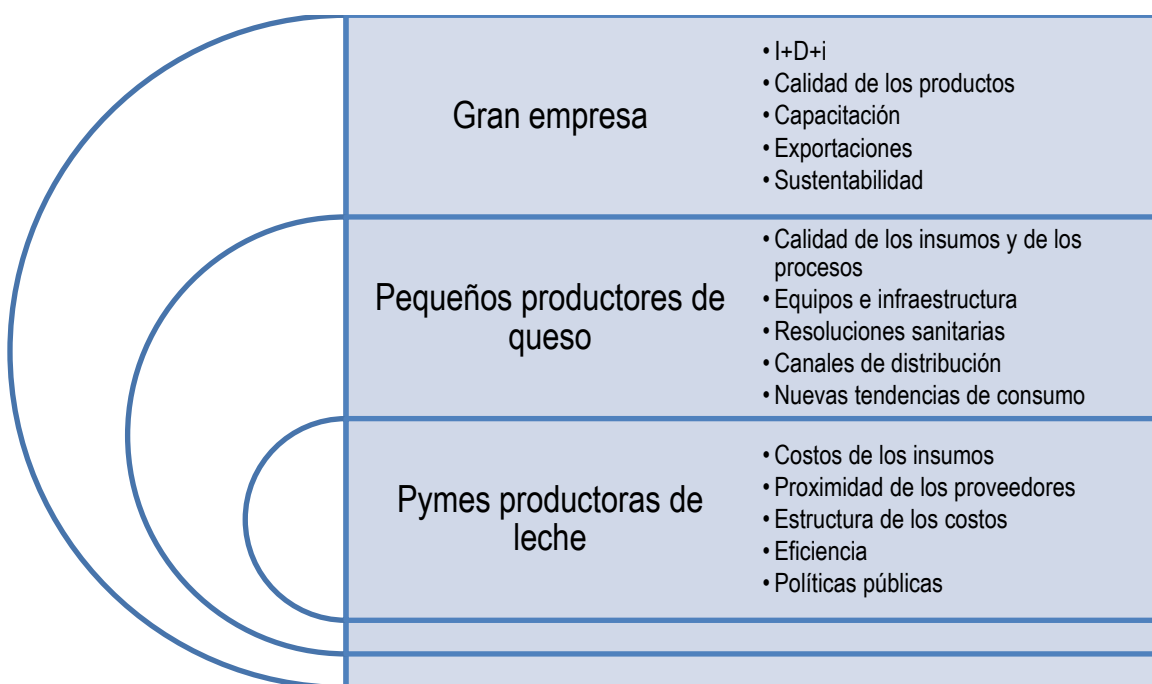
Gran empresa

• I+D+i
• Calidad de los productos
• Capacitación
• Exportaciones
• Sustentabilidad

Pequeños productores de queso

• Calidad de los insumos y de los procesos
• Equipos e infraestructura
• Resoluciones sanitarias
• Canales de distribución
• Nuevas tendencias de consumo

Pymes productoras de leche

• Costos de los insumos
• Proximidad de los proveedores
• Estructura de los costos
• Eficiencia
• Políticas públicas